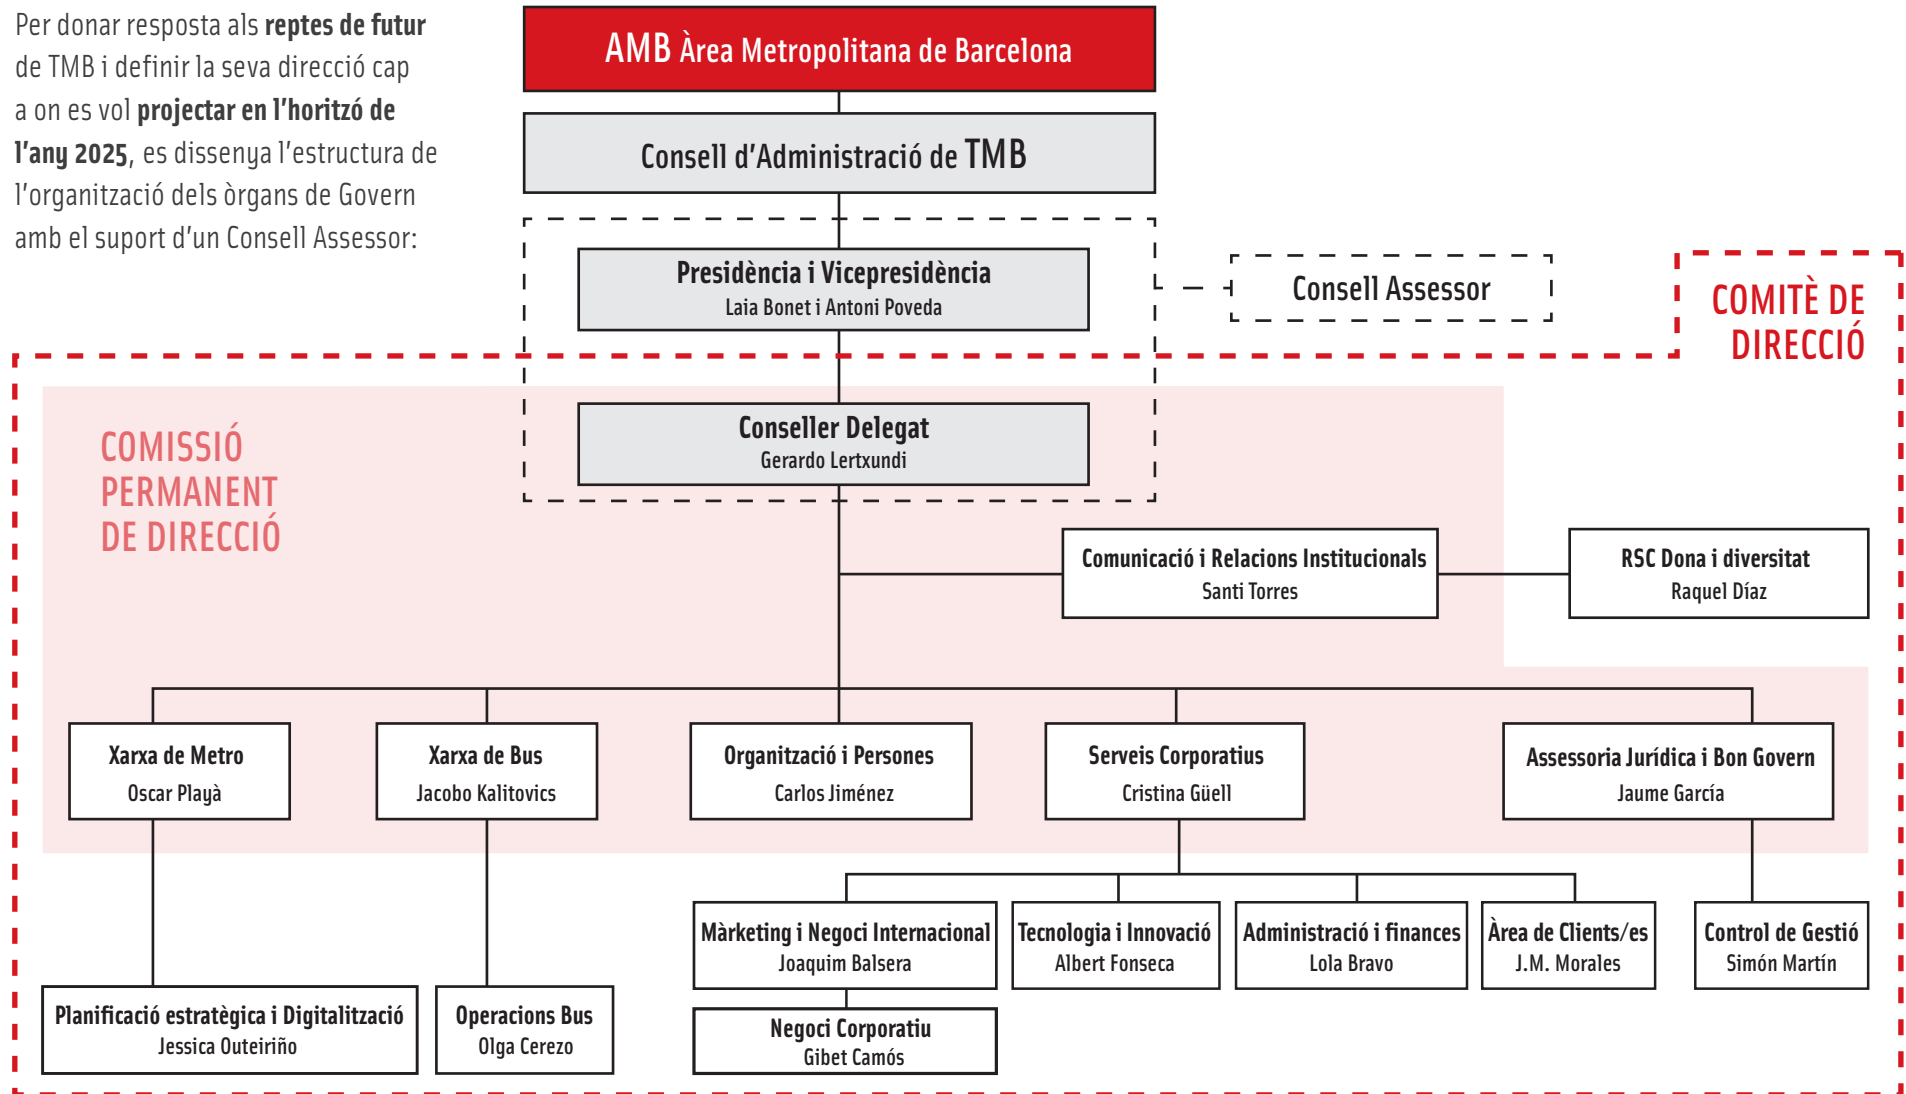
Per donar resposta als **reptes de futur** de TMB i definir la seva direcció cap a on es vol **projectar en l'horitzó de l'any 2025**, es dissenya l'estructura de l'organització dels òrgans de Govern amb el suport d'un Consell Assessor:

AMB Àrea Metropolitana de Barcelona

Consell d'Administració de TMB

Presidència i Vicepresidència
Laia Bonet i Antoni Poveda

Consell Assessor

COMITÈ DE DIRECCIÓ

COMISSIÓ PERMANENT DE DIRECCIÓ

Conseller Delegat
Gerardo Lertxundi

Comunicació i Relacions Institucionals
Santi Torres

RSC Dona i diversitat
Raquel Díaz

Xarxa de Metro
Oscar Playà

Xarxa de Bus
Jacobo Kalitovics

Organització i Persones
Carlos Jiménez

Serveis Corporatius
Cristina Güell

Assessoria Jurídica i Bon Govern
Jaume García

Màrketing i Negoci Internacional
Joaquim Balsera

Tecnologia i Innovació
Albert Fonseca

Administració i finances
Lola Bravo

Àrea de Clients/es
J.M. Morales

Control de Gestió
Simón Martín

Planificació estratègica i Digitalització
Jessica Outeiriño

Operacions Bus
Olga Cerezo

Negoci Corporatiu
Gibet Camós